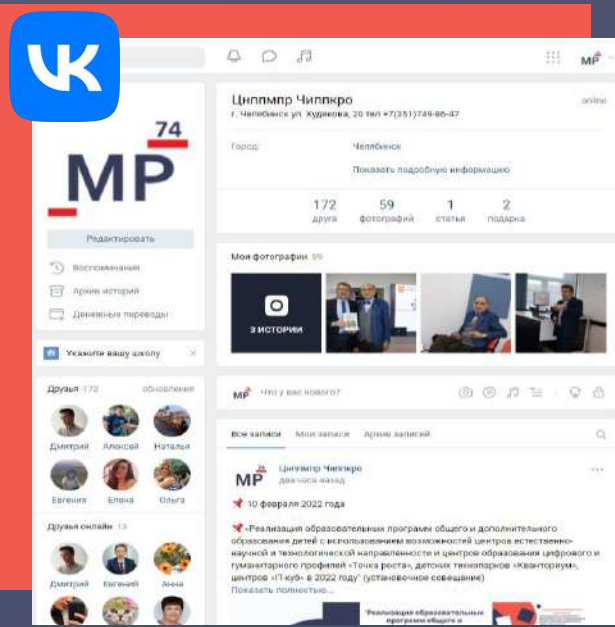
MP

74

MP

Редактировать

Воспоминания

Архив историй

Денежные переводы

Укажите вашу школу

Друзья 172 обновления

Дмитрий Алексей Наталья

Евгения Елена Ольга

Друзья онлайн 13

Дмитрий Евгений Анна

Цнппмпр Чиппкро

online

г. Челябинск ул. Худякова, 20 тел +7(351)749-86-47

Город: Челябинск

Показать подробную информацию

172 друга

59 фотографий

1 статья

2 подарка

Мои фотографии 59

3 ИСТОРИИ

Что у вас нового?

Все записи Мои записи Архив записей

Цнппмпр Чиппкро

два часа назад

📌 10 февраля 2022 года

📌«Реализация образовательных программ общего и дополнительного образования детей с использованием возможностей центров естественно-научной и технологической направленности и центров образования цифрового и гуманитарного профилей «Точка роста», детских технопарков «Кванториум», центров «IT-куб» в 2022 году" (установочное совещание)

Показать полностью...

«Реализация образовательных программ общего и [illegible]